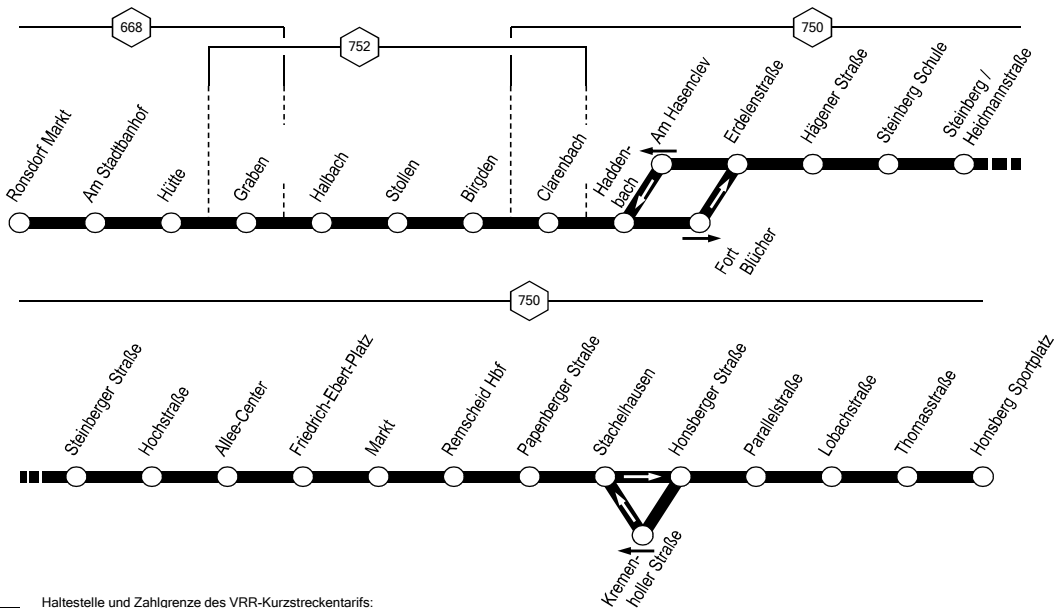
668

752

750

Ronsdorf Markt

Am Stadtbahnhof

Hütte

Graben

Halbach

Stollen

Birgden

Clarenbach

Haddenbach

Am Hasenclev

Erdelenstraße

Hägener Straße

Steinberg Schule

Steinberg / Heidmannstraße

Fort Blücher

750

Steinberger Straße

Hochstraße

Allee-Center

Friedrich-Ebert-Platz

Markt

Remscheid Hbf

Papenberger Straße

Stachelhausen

Honsberger Straße

Parallelstraße

Lobachstraße

Thomasstraße

Honsberg Sportplatz

Kremenholler Straße

Haltestelle und Zahlgrenze des VRR-Kurzstreckentarifs: